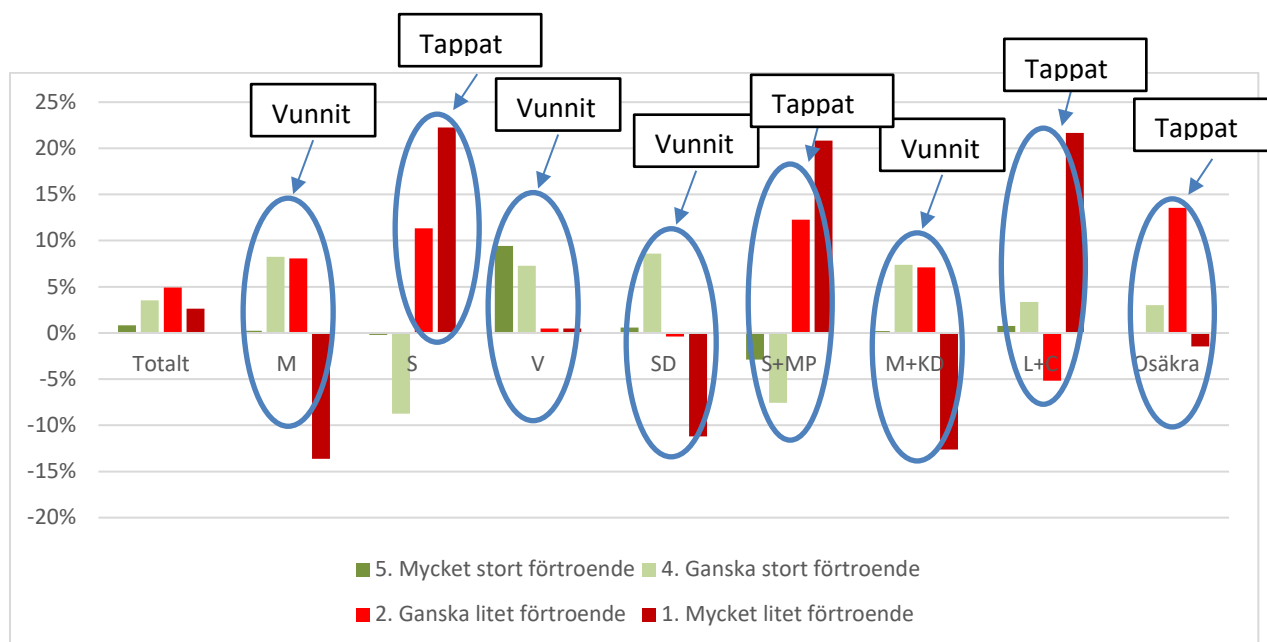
Tappat
Vunnit
Vunnit
Vunnit
Tappat
Vunnit
Tappat
Tappat

25%
20%
15%
10%
5%
0%
-5%
-10%
-15%
-20%

Totalt
M
S
V
SD
S+MP
M+KD
L+C
Osäkra

5. Mycket stort förtroende
4. Ganska stort förtroende
2. Ganska litet förtroende
1. Mycket litet förtroende